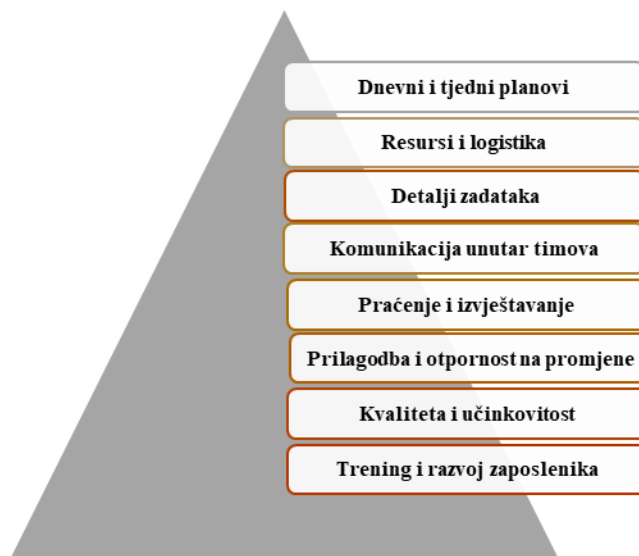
Dnevni i tjedni planovi

Resursi i logistika

Detalji zadataka

Komunikacija unutar timova

Praćenje i izvještavanje

Prilagodba i otpornost na promjene

Kvaliteta i učinkovitost

Trening i razvoj zaposlenika